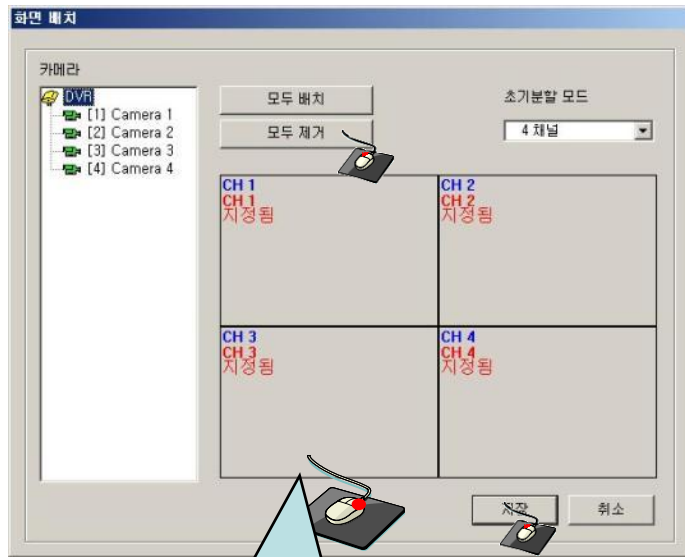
화면 배치

카메라

DVR
[1] Camera 1
[2] Camera 2
[3] Camera 3
[4] Camera 4

모두 배치

모두 제거

초기분할 모드

4 채널

| CH 1<br>CH 1<br>지정됨 | CH 2<br>CH 2<br>지정됨 |
|---|---|
| CH 3<br>CH 3<br>지정됨 | CH 4<br>CH 4<br>지정됨 |

저장

취소